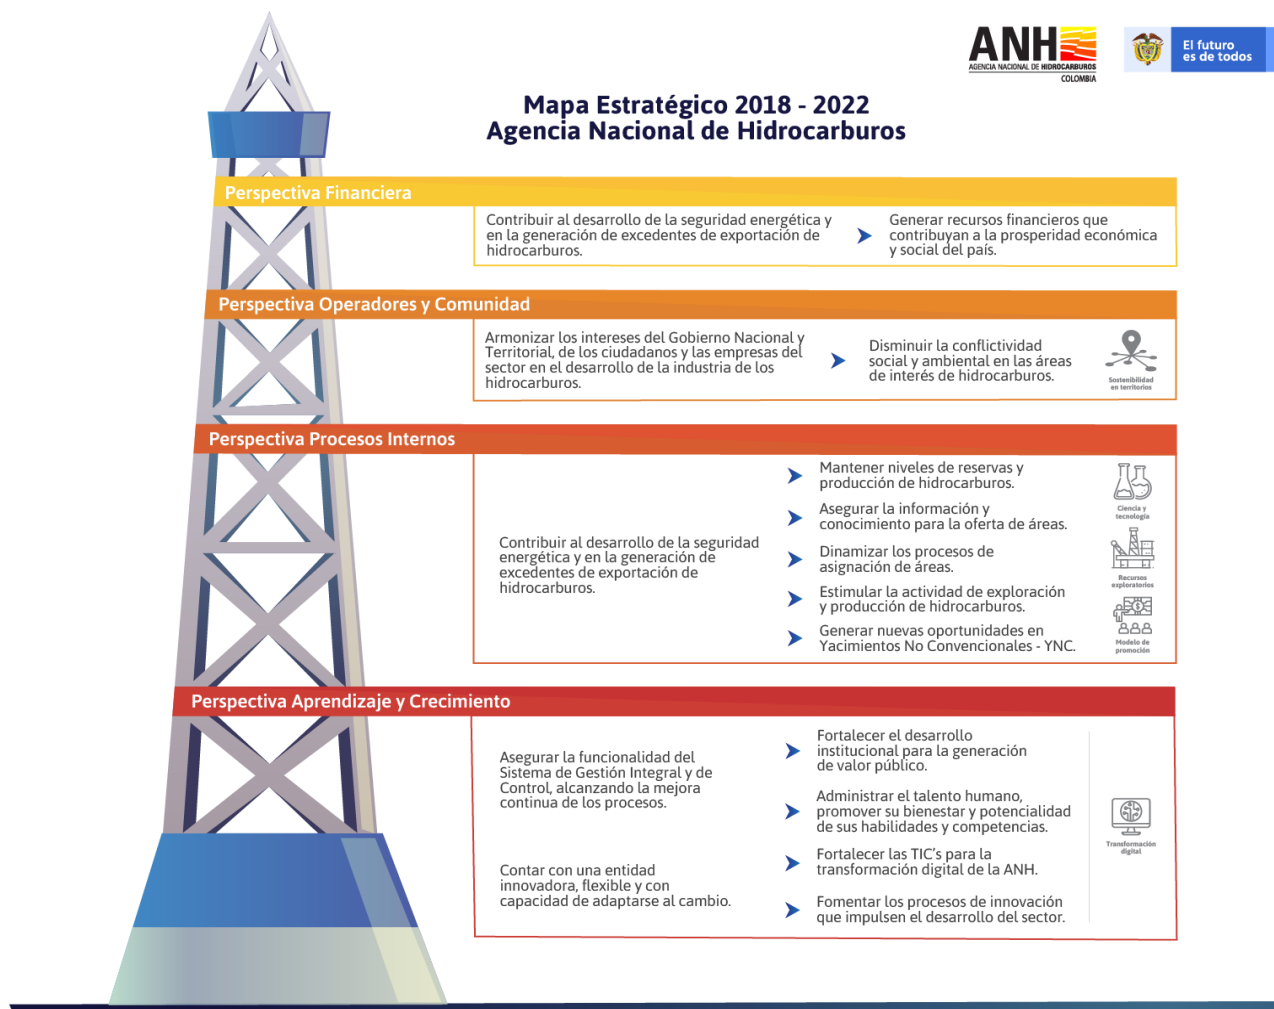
ANH
AGENCIA NACIONAL DE HIDROCARBUROS
COLOMBIA

El futuro es de todos

Mapa Estratégico 2018 - 2022
Agencia Nacional de Hidrocarburos

Perspectiva Financiera

Contribuir al desarrollo de la seguridad energética y en la generación de excedentes de exportación de hidrocarburos.

Generar recursos financieros que contribuyan a la prosperidad económica y social del país.

Perspectiva Operadores y Comunidad

Armonizar los intereses del Gobierno Nacional y Territorial, de los ciudadanos y las empresas del sector en el desarrollo de la industria de los hidrocarburos.

Disminuir la conflictividad social y ambiental en las áreas de interés de hidrocarburos.

Sostenibilidad en territorios

Perspectiva Procesos Internos

Contribuir al desarrollo de la seguridad energética y en la generación de excedentes de exportación de hidrocarburos.

Mantener niveles de reservas y producción de hidrocarburos.

Asegurar la información y conocimiento para la oferta de áreas.

Dinamizar los procesos de asignación de áreas.

Estimular la actividad de exploración y producción de hidrocarburos.

Generar nuevas oportunidades en Yacimientos No Convencionales - YNC.

Ciencia y tecnología

Recursos exploratorios

Modelo de promoción

Perspectiva Aprendizaje y Crecimiento

Asegurar la funcionalidad del Sistema de Gestión Integral y de Control, alcanzando la mejora continua de los procesos.

Contar con una entidad innovadora, flexible y con capacidad de adaptarse al cambio.

Fortalecer el desarrollo institucional para la generación de valor público.

Administrar el talento humano, promover su bienestar y potencialidad de sus habilidades y competencias.

Fortalecer las TIC's para la transformación digital de la ANH.

Fomentar los procesos de innovación que impulsen el desarrollo del sector.

Transformación digital